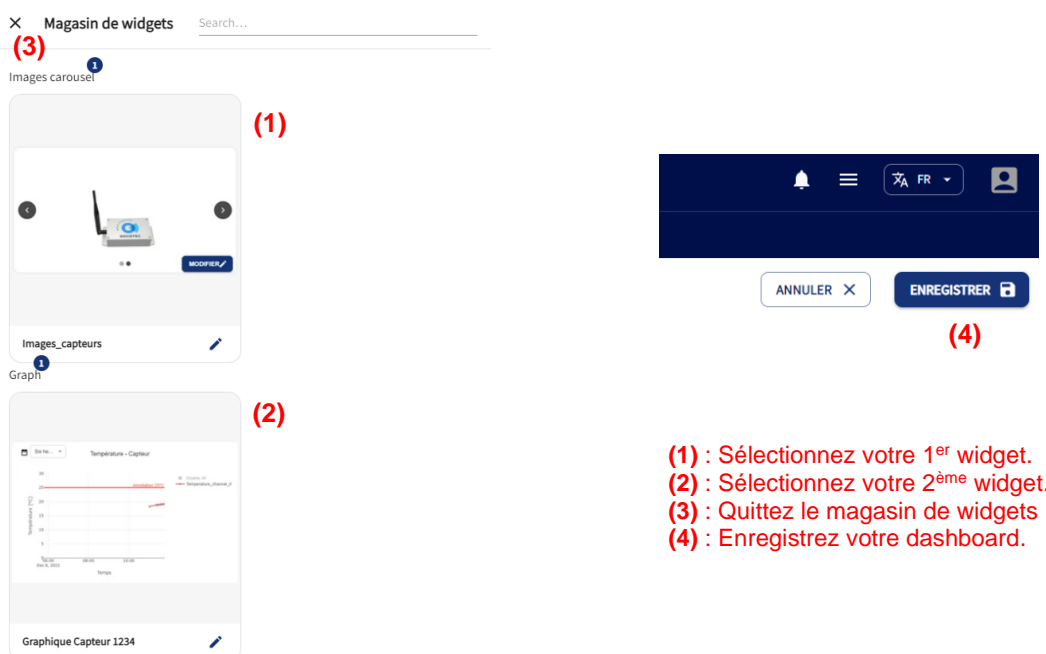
✕ Magasin de widgets Search...

(3)

Images carousel 1

(1)

MODIFIER

Images_capteurs

Graph 1

(2)

Six he...

Température - Capteur

Graphique Capteur 1234

FR

ANNULER ✕

ENREGISTRER

(4)

(1) : Sélectionnez votre 1$^{er}$ widget.
(2) : Sélectionnez votre 2$^{ème}$ widget.
(3) : Quittez le magasin de widgets
(4) : Enregistrez votre dashboard.